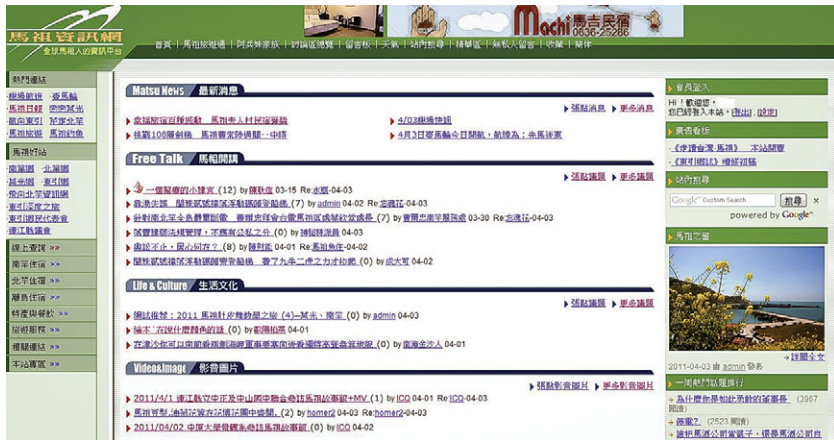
馬祖資訊網
全球馬祖人的資訊平台

Machi 馬吉民宿 0836-25266

首頁 | 馬祖旅遊通 | 阿兵哥家族 | 討論區總覽 | 留言板 | 天氣 | 站內搜尋 | 精華區 | 無聊人留言 | 收藏 | 關於

熱門連結
機場航班 — 台馬輪
馬祖日報 — 連江縣政府
航向東引 — 莒光
馬祖旅遊 — 馬祖釣魚

馬祖好站
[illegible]
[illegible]
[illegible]
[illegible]
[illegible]

線上查詢 »»
南竿住宿 »»
北竿住宿 »»
離島住宿 »»
特產與餐飲 »»
旅遊服務 »»
相關連結 »»
本站專區 »»

Matsu News 最新消息
張貼消息 | 更多消息
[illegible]
4/03機場快訊
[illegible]
4月3日臺馬輪今日開航，航線為：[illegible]

Free Talk 馬祖閒談
張貼議題 | 更多議題
一個擬虐的小建言 (12) by 陳欣佳 03-15 Re:水蛇-04-03
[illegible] (7) by admin 04-02 Re:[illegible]-04-03
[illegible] (7) by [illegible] 03-30 Re:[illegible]-04-03
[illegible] (0) by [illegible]-04-03
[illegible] (8) by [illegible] 04-01 Re:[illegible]-04-02
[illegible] (0) by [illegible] 04-02

Life & Culture 生活文化
張貼議題 | 更多議題
網誌推薦：2011 馬祖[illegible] (4) — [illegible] (0) by admin 04-03
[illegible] (0) by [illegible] 04-01
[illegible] (0) by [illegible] 04-01

Video&Image 影音圖片
張貼影音圖片 | 更多影音圖片
2011/4/1 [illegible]+MV (1) by ICQ 04-01 Re:ICQ-04-03
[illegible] (2) by homer2 04-03 Re:homer2-04-03
2011/04/02 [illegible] (0) by ICQ 04-02

會員登入
Hi！歡迎您，
您已經登入本站。[登出] [設定]

廣告看板
《全境會實·馬祖》 本站開幕
《東引園誌》 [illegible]

站內搜尋
Google Custom Search 搜尋
powered by Google

馬祖之窗
2011-04-03 由 admin 發表
詳圖全文

一周熱門話題排行
為什麼你要如此的對待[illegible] (3967 回應)
藤蔓？ (2523 回應)
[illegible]